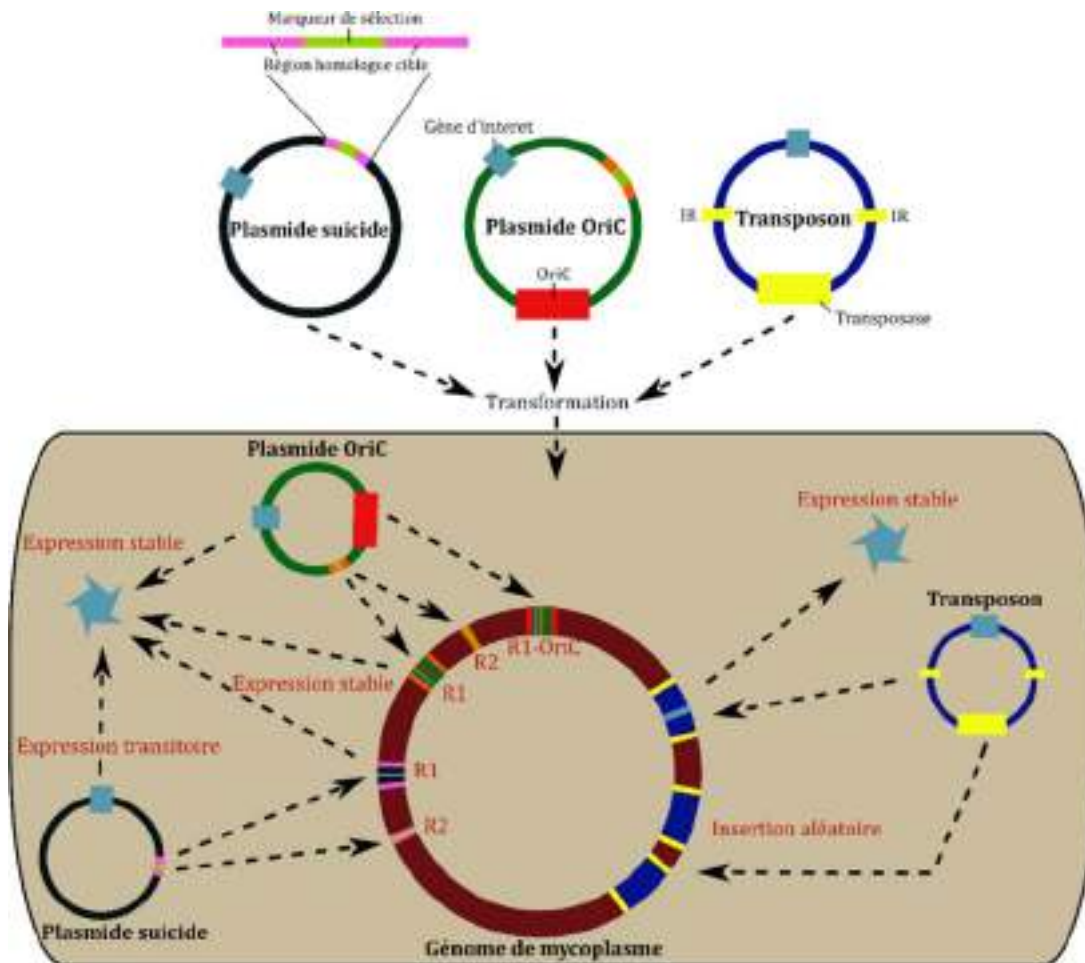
Marqueur de sélection

Région homologue cible

Plasmide suicide

Gène d'interet

Plasmide OriC

OriC

IR

Transposon

IR

Transposase

Transformation

Plasmide OriC

Expression stable

Expression stable

Transposon

R2

R1-OriC

R1

Expression stable

Expression transitoire

R1

R2

Insertion aléatoire

Plasmide suicide

Génome de mycoplasme